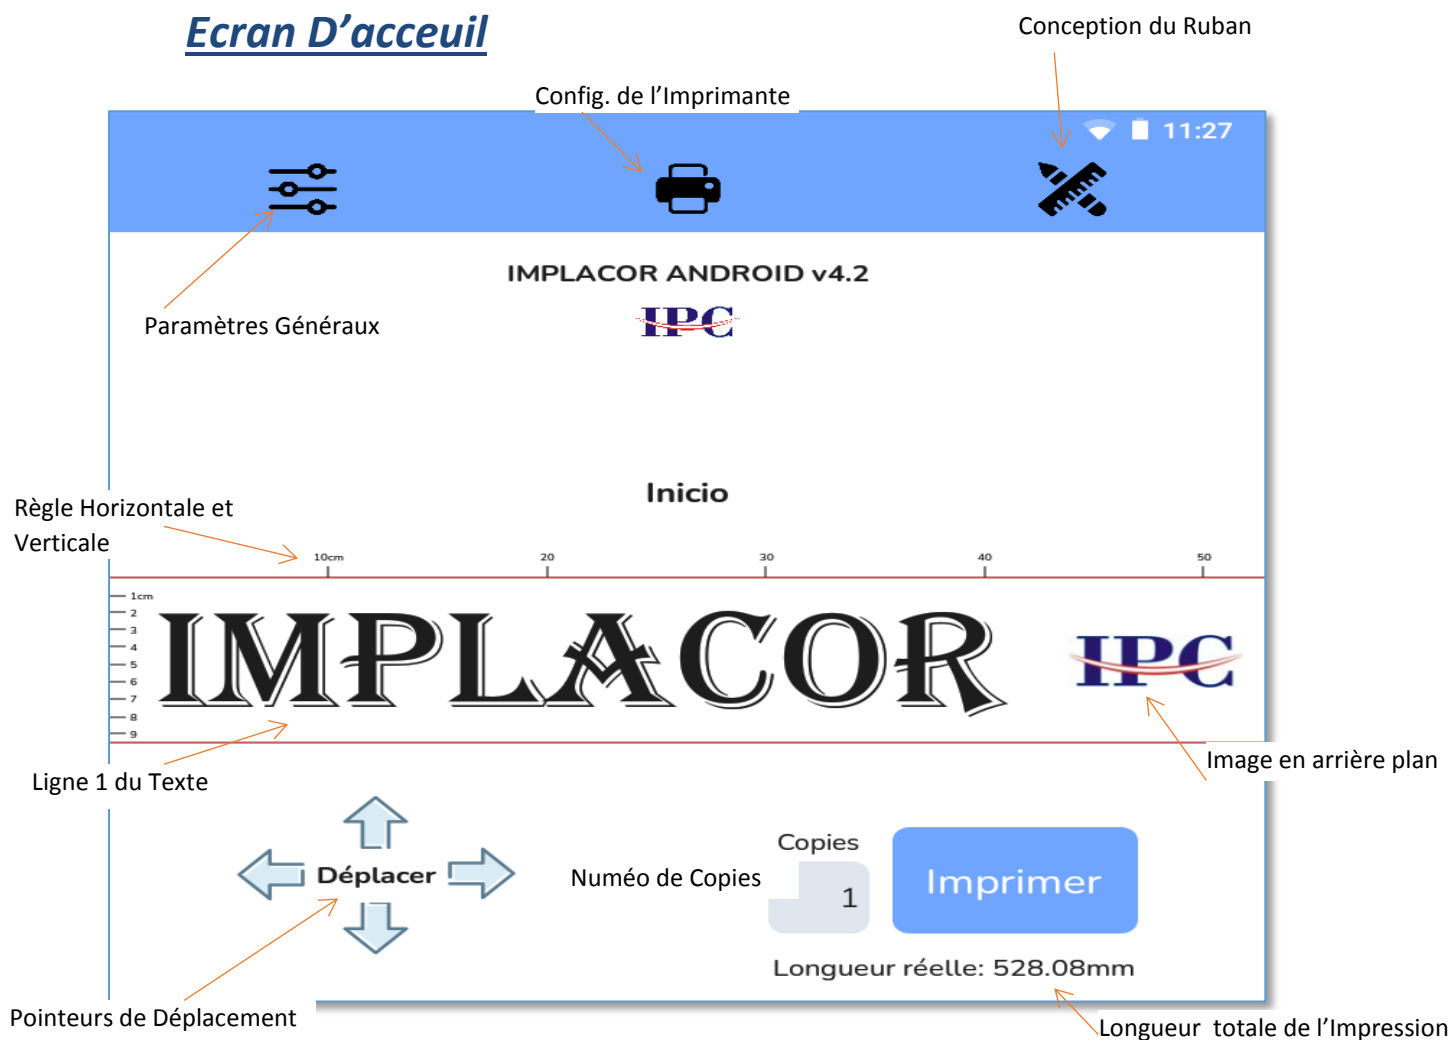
Ecran D'acceuil

Conception du Ruban

Config. de l'Imprimante

11:27

IMPLACOR ANDROID v4.2

IPC

Paramètres Généraux

Inicio

Règle Horizontale et Verticale

10cm 20 30 40 50

1cm 2 3 4 5 6 7 8 9

IMPLACOR

IPC

Image en arrière plan

Ligne 1 du Texte

Déplacer

Copies

Numéo de Copies

1

Imprimer

Longueur réelle: 528.08mm

Pointeurs de Déplacement

Longueur totale de l'Impression